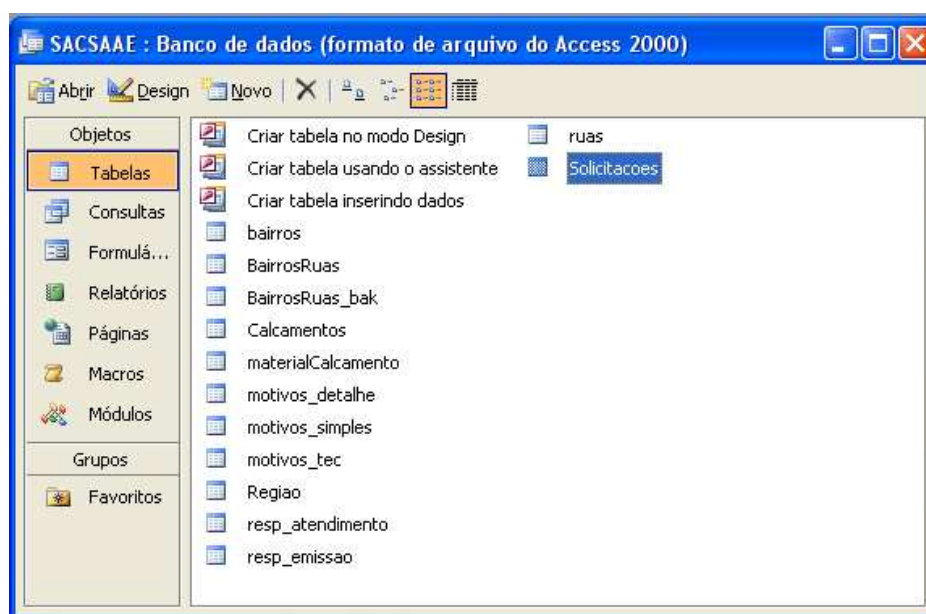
SACSAAE : Banco de dados (formato de arquivo do Access 2000)

Abrir Design Novo

Objetos
Tabelas
Consultas
Formulá...
Relatórios
Páginas
Macros
Módulos
Grupos
Favoritos

Criar tabela no modo Design
Criar tabela usando o assistente
Criar tabela inserindo dados
bairros
BairrosRuas
BairrosRuas_bak
Calcamentos
materialCalcamento
motivos_detalhe
motivos_simples
motivos_tec
Regiao
resp_atendimento
resp_emissao

ruas
Solicitacoes